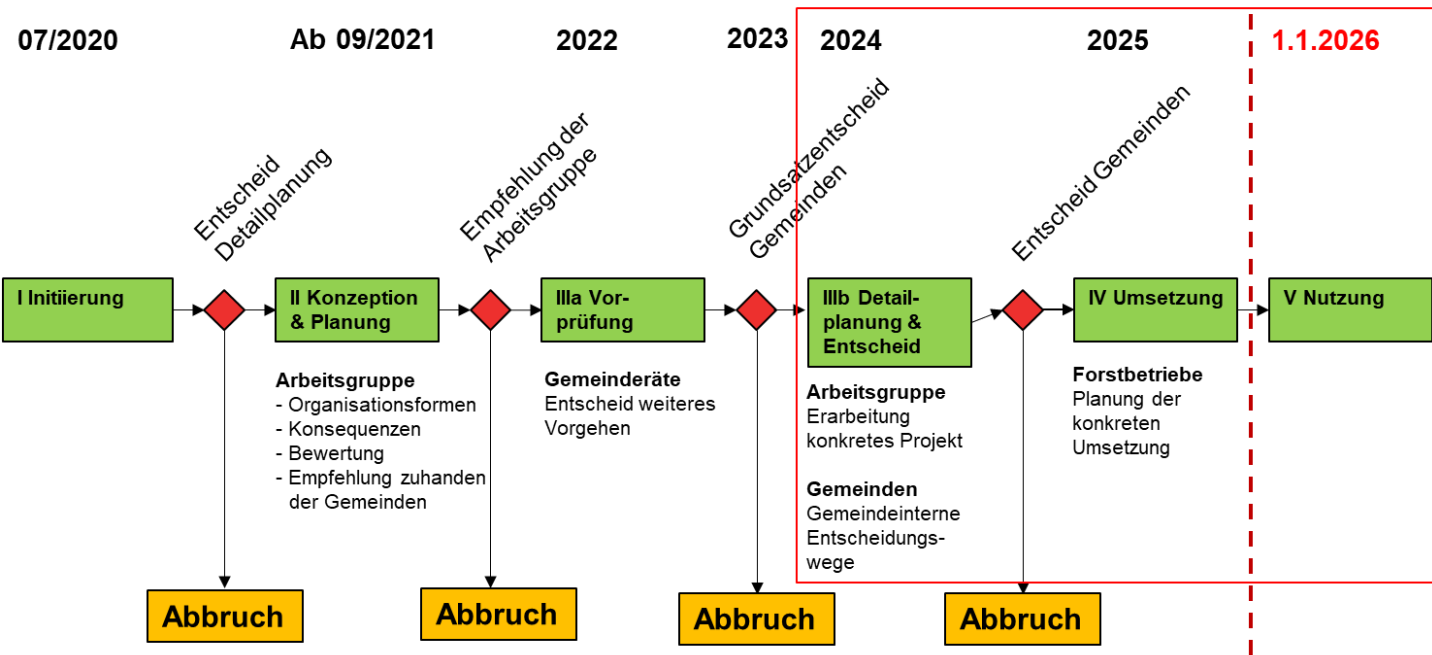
07/2020

Ab 09/2021

2022

2023

2024

2025

1.1.2026

Entscheid Detailplanung

Empfehlung der Arbeitsgruppe

Grundsatzentscheid Gemeinden

Entscheid Gemeinden

I Initiierung

II Konzeption & Planung

IIIa Vorprüfung

IIIb Detailplanung & Entscheid

IV Umsetzung

V Nutzung

**Arbeitsgruppe**
- Organisationsformen
- Konsequenzen
- Bewertung
- Empfehlung zuhanden der Gemeinden

**Gemeinderäte**
Entscheid weiteres Vorgehen

**Arbeitsgruppe**
Erarbeitung konkretes Projekt

**Gemeinden**
Gemeindeinterne Entscheidungswege

**Forstbetriebe**
Planung der konkreten Umsetzung

Abbruch

Abbruch

Abbruch

Abbruch